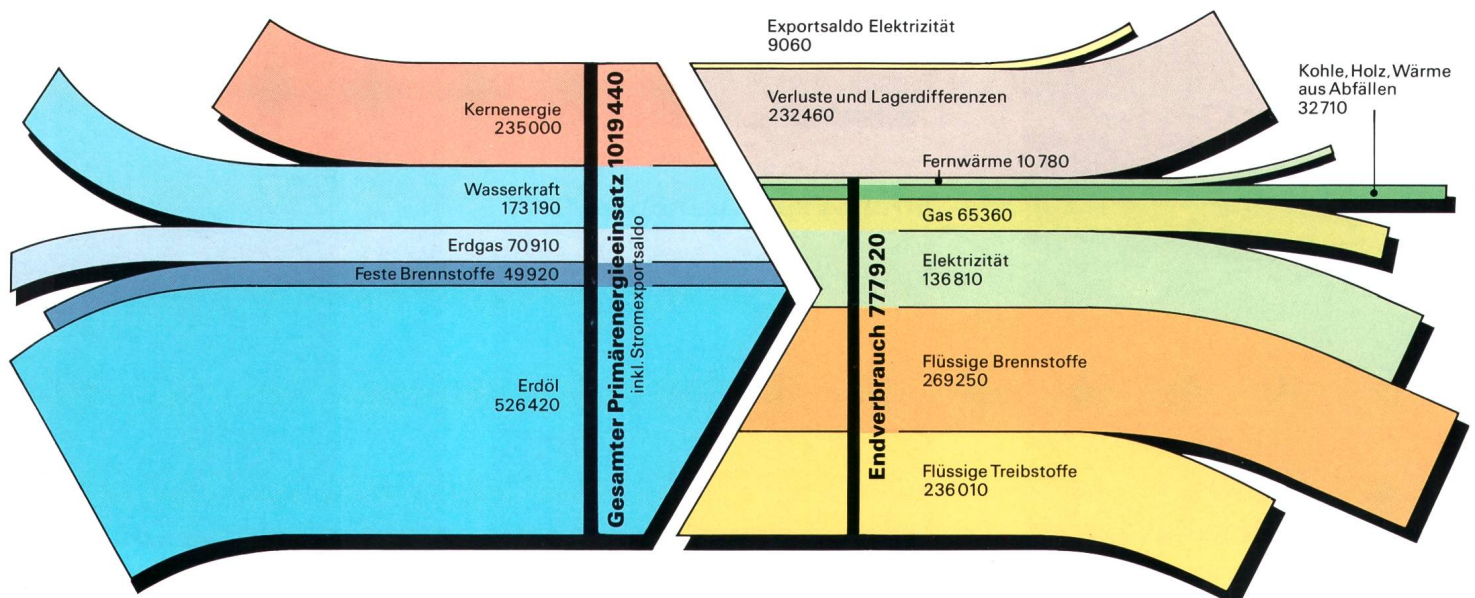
Kernenergie
235000

Wasserkraft
173190

Erdgas 70910

Feste Brennstoffe 49920

Erdöl
526420

Gesamter Primärenergieeinsatz 1019440
inkl. Stromexportsaldo

Exportsaldo Elektrizität
9060

Verluste und Lagerdifferenzen
232460

Kohle, Holz, Wärme aus Abfällen
32710

Fernwärme 10780

Gas 65360

Elektrizität
136810

Flüssige Brennstoffe
269250

Flüssige Treibstoffe
236010

Endverbrauch 777920